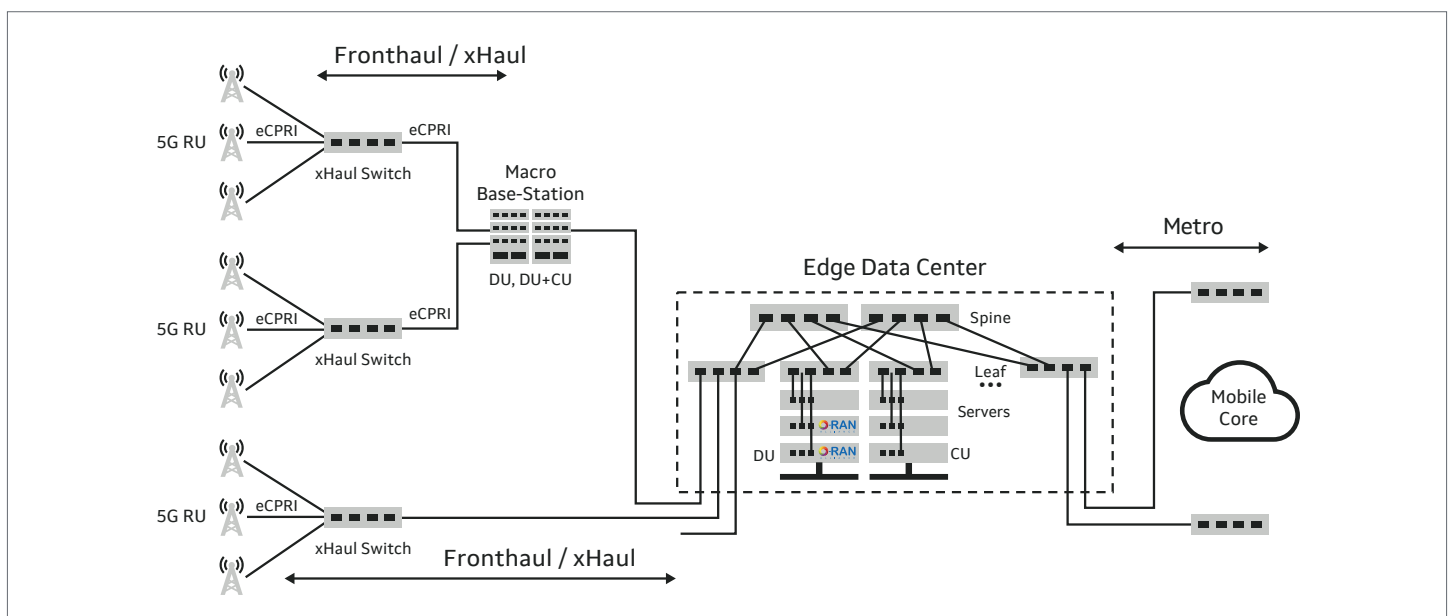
Fronthaul / xHaul

5G RU

eCPRI

eCPRI

xHaul Switch

Macro Base-Station

DU, DU+CU

5G RU

eCPRI

eCPRI

xHaul Switch

5G RU

eCPRI

xHaul Switch

Fronthaul / xHaul

Edge Data Center

Spine

Leaf

Servers

O-RAN

DU

O-RAN

CU

Metro

Mobile Core